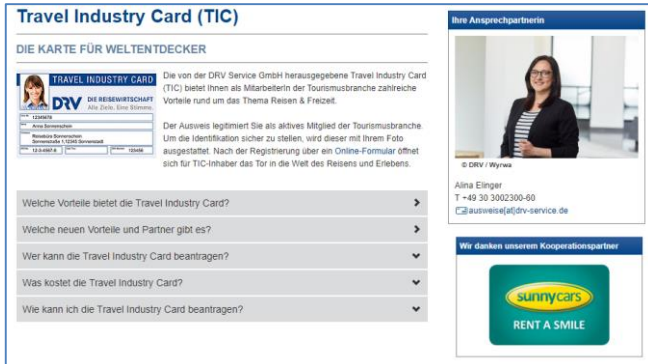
Travel Industry Card (TIC)

DIE KARTE FÜR WELTENTDECKER

TRAVEL INDUSTRY CARD
DRV DIE REISEWIRTSCHAFT
Alle Ziele. Eine Stimme.
12345678
Anna Sonnenschein
Reisebüro Sonnenschein
Sonnenstraße 1, 12345 Sonnenstadt
12-3-0987-6 123456

Die von der DRV Service GmbH herausgegebene Travel Industry Card (TIC) bietet Ihnen als MitarbeiterIn der Tourismusbranche zahlreiche Vorteile rund um das Thema Reisen & Freizeit.

Der Ausweis legitimiert Sie als aktives Mitglied der Tourismusbranche. Um die Identifikation sicher zu stellen, wird dieser mit Ihrem Foto ausgestattet. Nach der Registrierung über ein Online-Formular öffnet sich für TIC-Inhaber das Tor in die Welt des Reisens und Erlebens.

Welche Vorteile bietet die Travel Industry Card?

Welche neuen Vorteile und Partner gibt es?

Wer kann die Travel Industry Card beantragen?

Was kostet die Travel Industry Card?

Wie kann ich die Travel Industry Card beantragen?

Ihre Ansprechpartnerin

© DRV / Wyrwa

Alina Elinger
T +49 30 3002300-60
ausweise[at]drv-service.de

Wir danken unserem Kooperationspartner

sunny cars
RENT A SMILE